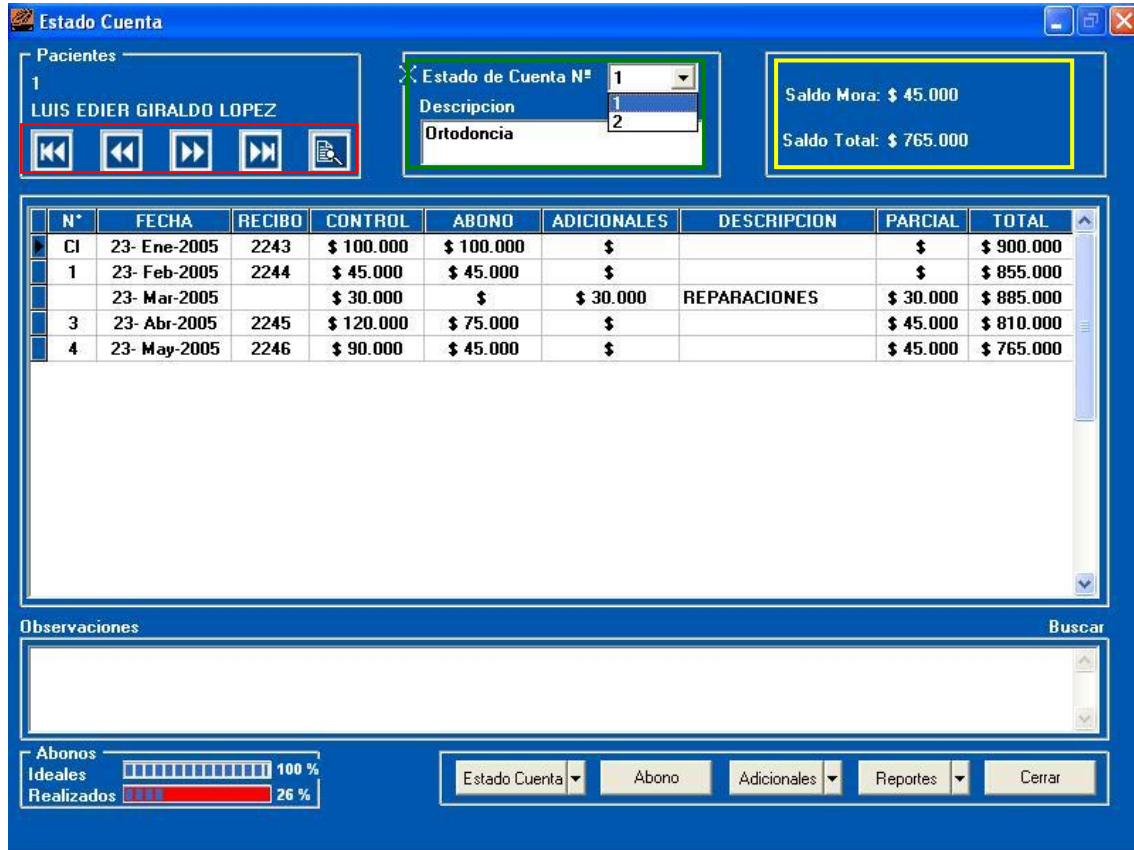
Estado Cuenta

Pacientes
1
LUIS EDIER GIRALDO LOPEZ

Estado de Cuenta Nº 1
1
2
Descripcion
Ortodoncia

Saldo Mora: $ 45.000
Saldo Total: $ 765.000

| N° | FECHA | RECIBO | CONTROL | ABONO | ADICIONALES | DESCRIPCION | PARCIAL | TOTAL |
|---|---|---|---|---|---|---|---|---|
| CI | 23- Ene-2005 | 2243 | \$ 100.000 | \$ 100.000 | \$ | | \$ | \$ 900.000 |
| 1 | 23- Feb-2005 | 2244 | \$ 45.000 | \$ 45.000 | \$ | | \$ | \$ 855.000 |
| | 23- Mar-2005 | | \$ 30.000 | \$ | \$ 30.000 | REPARACIONES | \$ 30.000 | \$ 885.000 |
| 3 | 23- Abr-2005 | 2245 | \$ 120.000 | \$ 75.000 | \$ | | \$ 45.000 | \$ 810.000 |
| 4 | 23- May-2005 | 2246 | \$ 90.000 | \$ 45.000 | \$ | | \$ 45.000 | \$ 765.000 |

Observaciones
Buscar

Abonos
Ideales 100 %
Realizados 26 %

Estado Cuenta
Abono
Adicionales
Reportes
Cerrar